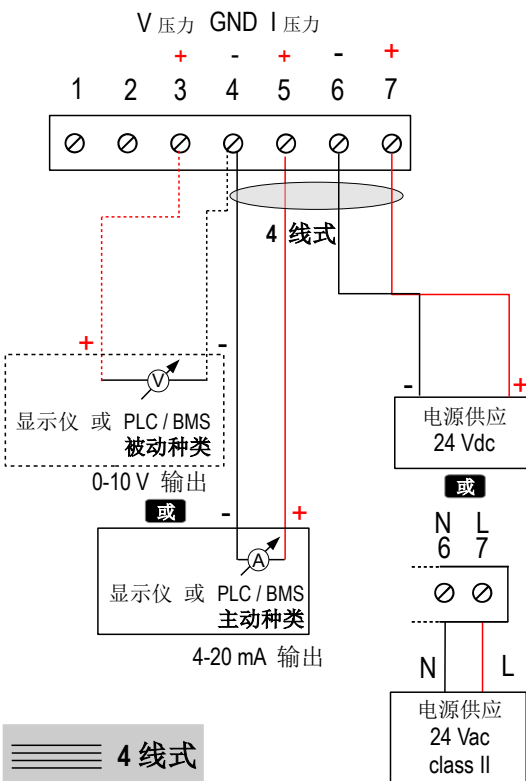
V 压力 GND I 压力

+ - + - +

1 2 3 4 5 6 7

4 线式

+ -

V

显示仪 或 PLC / BMS
被动种类

0-10 V 输出

或

- +

A

显示仪 或 PLC / BMS
主动种类

4-20 mA 输出

- +

电源供应
24 Vdc

或

N L
6 7

N L

电源供应
24 Vac
class II

4 线式